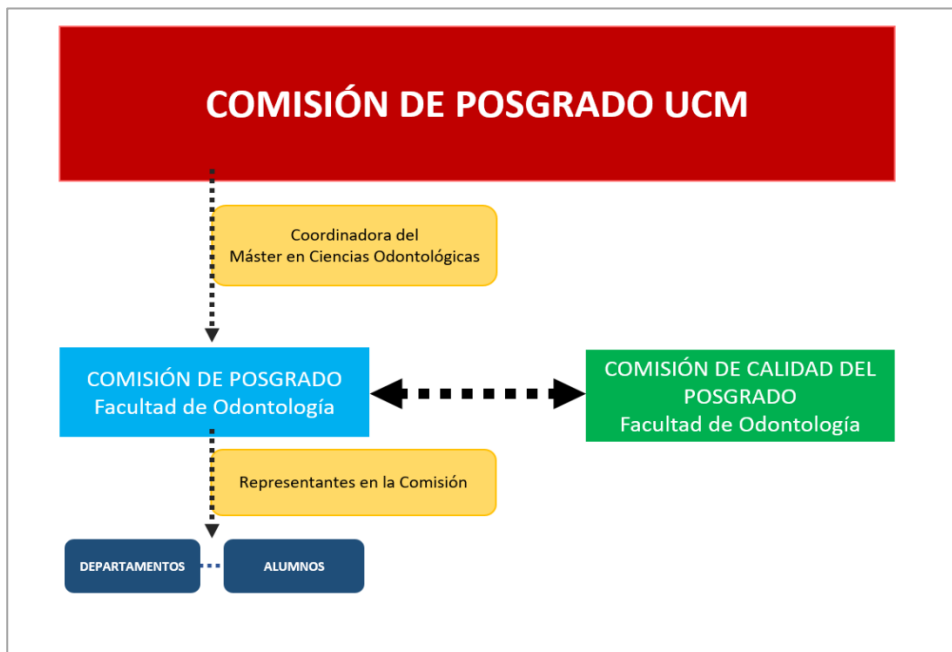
COMISIÓN DE POSGRADO UCM

Coordinadora del
Máster en Ciencias Odontológicas

COMISIÓN DE POSGRADO
Facultad de Odontología

COMISIÓN DE CALIDAD DEL POSGRADO
Facultad de Odontología

Representantes en la Comisión

DEPARTAMENTOS

ALUMNOS